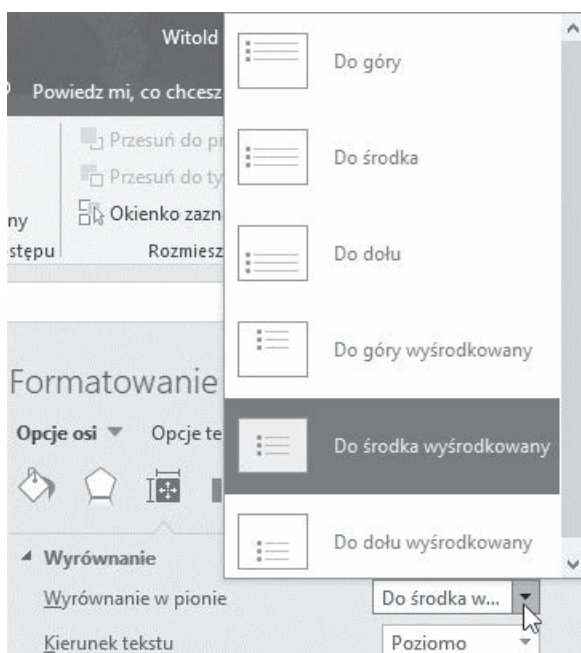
Witold

Powiedz mi, co chcesz

Przesuń do pr

Przesuń do ty

Okienko zazn

ny

stępu

Rozmiesz

Formatowanie

Opcje osi ▼ Opcje te

▲ Wyrównanie

Wyrównanie w pionie

Kierunek tekstu

Do góry

Do środka

Do dołu

Do góry wyśrodkowany

Do środka wyśrodkowany

Do dołu wyśrodkowany

Do środka w...

Poziomo